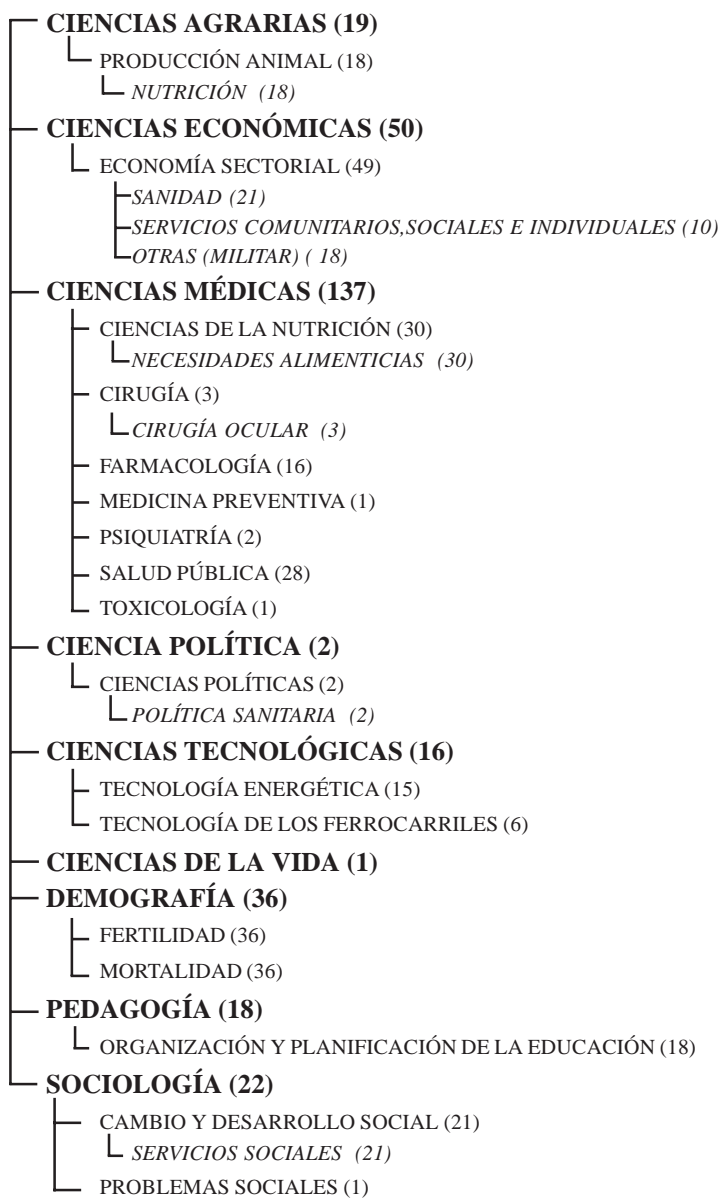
CIENCIAS AGRARIAS (19)
PRODUCCIÓN ANIMAL (18)
NUTRICIÓN (18)
CIENCIAS ECONÓMICAS (50)
ECONOMÍA SECTORIAL (49)
SANIDAD (21)
SERVICIOS COMUNITARIOS,SOCIALES E INDIVIDUALES (10)
OTRAS (MILITAR) ( 18)
CIENCIAS MÉDICAS (137)
CIENCIAS DE LA NUTRICIÓN (30)
NECESIDADES ALIMENTICIAS (30)
CIRUGÍA (3)
CIRUGÍA OCULAR (3)
FARMACOLOGÍA (16)
MEDICINA PREVENTIVA (1)
PSIQUIATRÍA (2)
SALUD PÚBLICA (28)
TOXICOLOGÍA (1)
CIENCIA POLÍTICA (2)
CIENCIAS POLÍTICAS (2)
POLÍTICA SANITARIA (2)
CIENCIAS TECNOLÓGICAS (16)
TECNOLOGÍA ENERGÉTICA (15)
TECNOLOGÍA DE LOS FERROCARRILES (6)
CIENCIAS DE LA VIDA (1)
DEMOGRAFÍA (36)
FERTILIDAD (36)
MORTALIDAD (36)
PEDAGOGÍA (18)
ORGANIZACIÓN Y PLANIFICACIÓN DE LA EDUCACIÓN (18)
SOCIOLOGÍA (22)
CAMBIO Y DESARROLLO SOCIAL (21)
SERVICIOS SOCIALES (21)
PROBLEMAS SOCIALES (1)